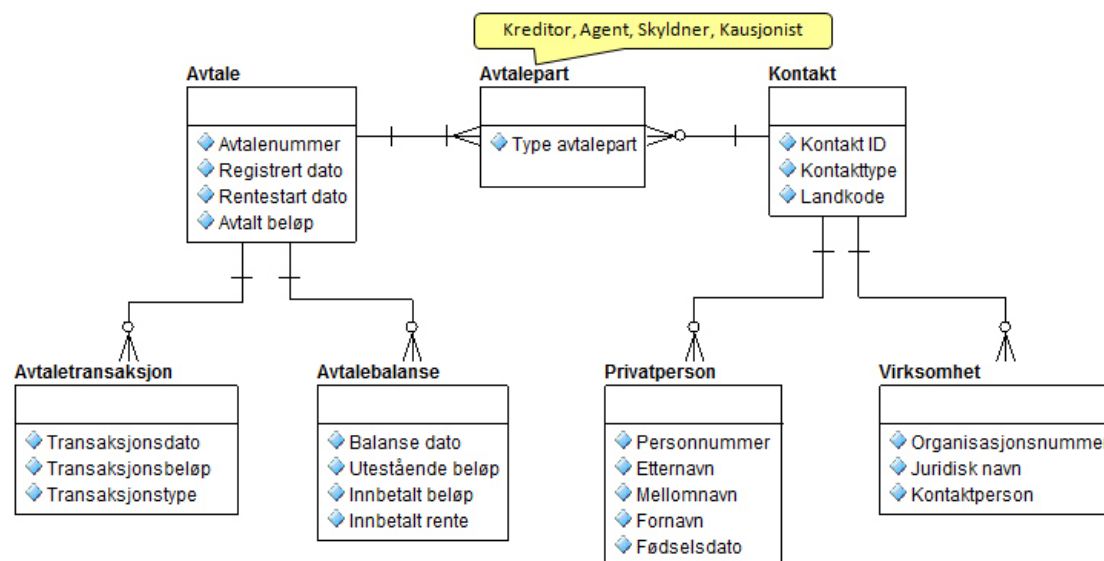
Kreditor, Agent, Skyldner, Kausjonist

Avtale
Avtalenummer
Registrert dato
Rentestart dato
Avtalt beløp

Avtalepart
Type avtalepart

Kontakt
Kontakt ID
Kontakttype
Landkode

Avtaletransaksjon
Transaksjonsdato
Transaksjonsbeløp
Transaksjonstype

Avtalebalanse
Balanse dato
Utestående beløp
Innbetalt beløp
Innbetalt rente

Privatperson
Personnummer
Etternavn
Mellomnavn
Fornavn
Fødselsdato

Virksomhet
Organisasjonsnummer
Juridisk navn
Kontaktperson